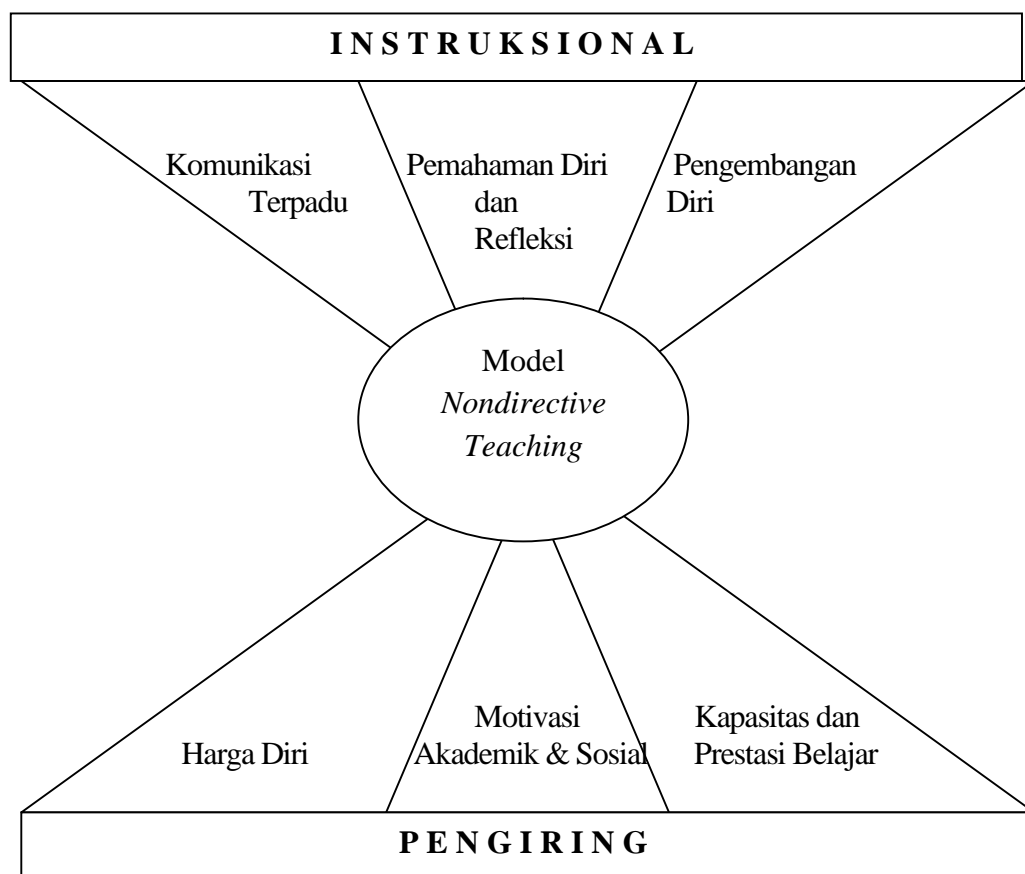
I N S T R U K S I O N A L

Komunikasi Terpadu

Pemahaman Diri dan Refleksi

Pengembangan Diri

Model *Nondirective Teaching*

Harga Diri

Motivasi Akademik & Sosial

Kapasitas dan Prestasi Belajar

P E N G I R I N G